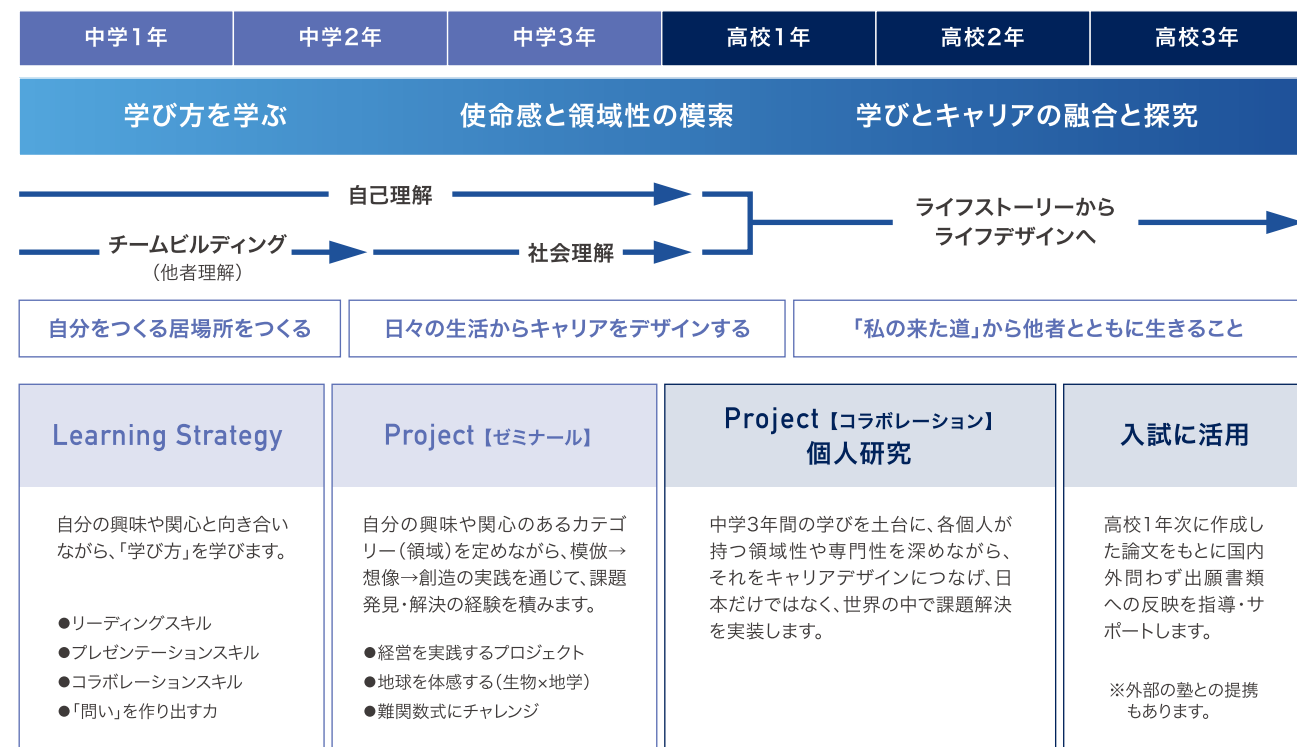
| 中学1年 | 中学2年 | 中学3年 | 高校1年 | 高校2年 | 高校3年 |
|---|---|---|---|---|---|

学び方を学ぶ

使命感と領域性の模索

学びとキャリアの融合と探究

自己理解

チームビルディング
（他者理解）

社会理解

ライフストーリーから
ライフデザインへ

自分をつくる居場所をつくる

日々の生活からキャリアをデザインする

「私の来た道」から他者とともに生きること

Learning Strategy

自分の興味や関心と向き合いながら、「学び方」を学びます。

●リーディングスキル
●プレゼンテーションスキル
●コラボレーションスキル
●「問い」を作り出す力

Project【ゼミナール】

自分の興味や関心のあるカテゴリー（領域）を定めながら、模倣→想像→創造の実践を通じて、課題発見・解決の経験を積みます。

●経営を実践するプロジェクト
●地球を体感する（生物×地学）
●難関数式にチャレンジ

Project【コラボレーション】
個人研究

中学3年間の学びを土台に、各個人が持つ領域性や専門性を深めながら、それをキャリアデザインにつなげ、日本だけではなく、世界の中で課題解決を実装します。

入試に活用

高校1年次に作成した論文をもとに国内外問わず出願書類への反映を指導・サポートします。

※外部の塾との提携もあります。